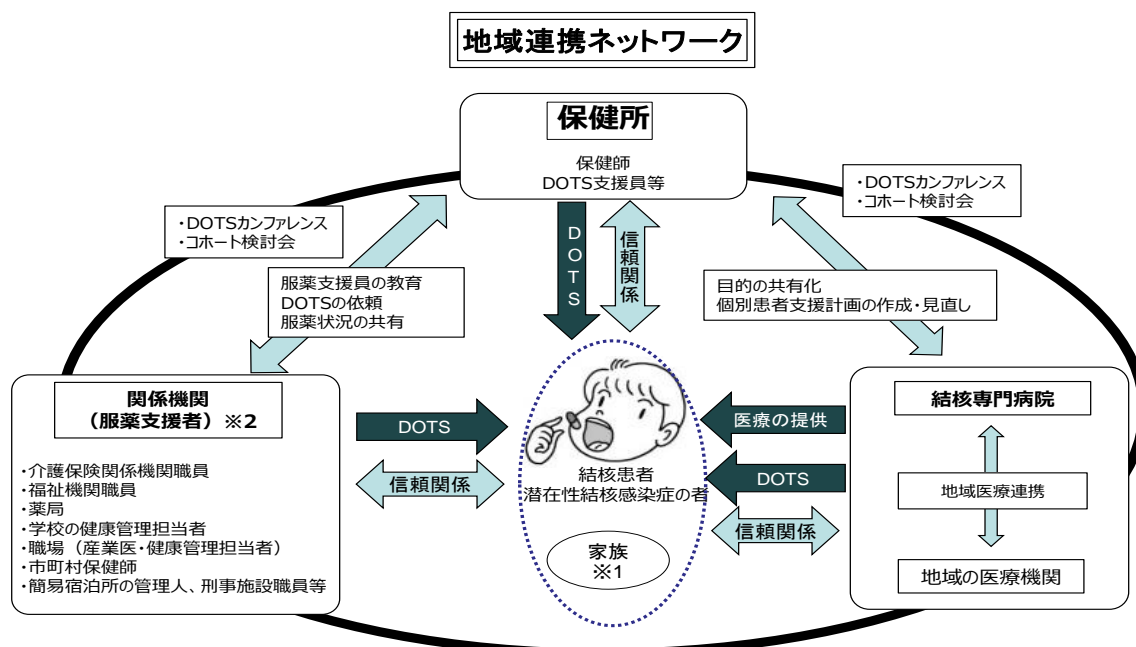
地域連携ネットワーク

保健所

保健師
DOTS支援員等

・DOTSカンファレンス
・コホート検討会

・DOTSカンファレンス
・コホート検討会

DOTS

信頼関係

服薬支援員の教育
DOTSの依頼
服薬状況の共有

目的の共有化
個別患者支援計画の作成・見直し

関係機関
（服薬支援者）※2

・介護保険関係機関職員
・福祉機関職員
・薬局
・学校の健康管理担当者
・職場（産業医・健康管理担当者）
・市町村保健師
・簡易宿泊所の管理人、刑事施設職員等

DOTS

信頼関係

結核患者
潜在性結核感染症の者

家族
※1

医療の提供

DOTS

信頼関係

結核専門病院

地域医療連携

地域の医療機関